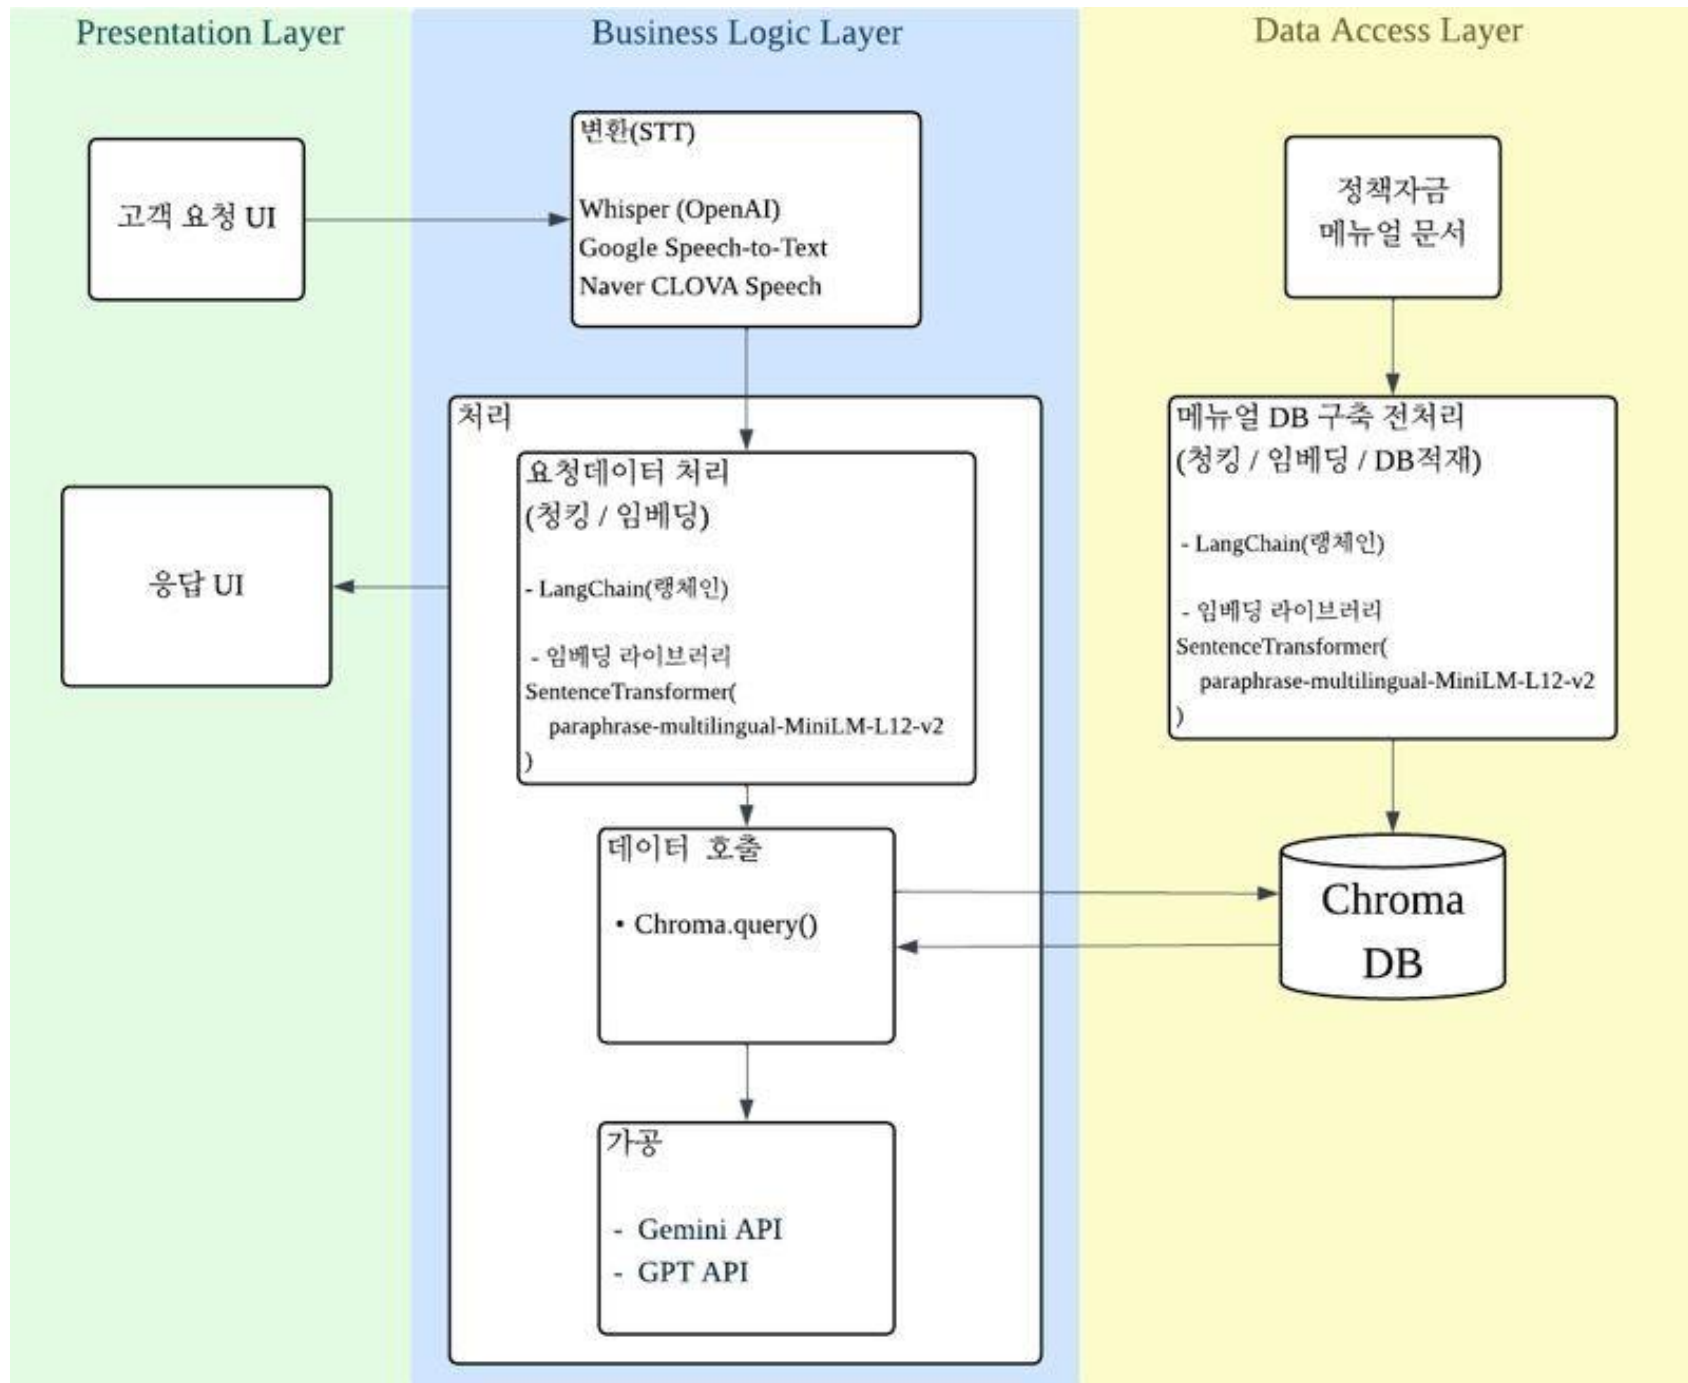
Presentation Layer

Business Logic Layer

Data Access Layer

고객 요청 UI

변환(STT)

Whisper (OpenAI)
Google Speech-to-Text
Naver CLOVA Speech

정책자금 메뉴얼 문서

처리

요청데이터 처리
(청킹 / 임베딩)

- LangChain(랭체인)

- 임베딩 라이브러리
SentenceTransformer(
paraphrase-multilingual-MiniLM-L12-v2
)

응답 UI

메뉴얼 DB 구축 전처리
(청킹 / 임베딩 / DB적재)

- LangChain(랭체인)

- 임베딩 라이브러리
SentenceTransformer(
paraphrase-multilingual-MiniLM-L12-v2
)

데이터 호출

• Chroma.query()

Chroma DB

가공

- Gemini API
- GPT API